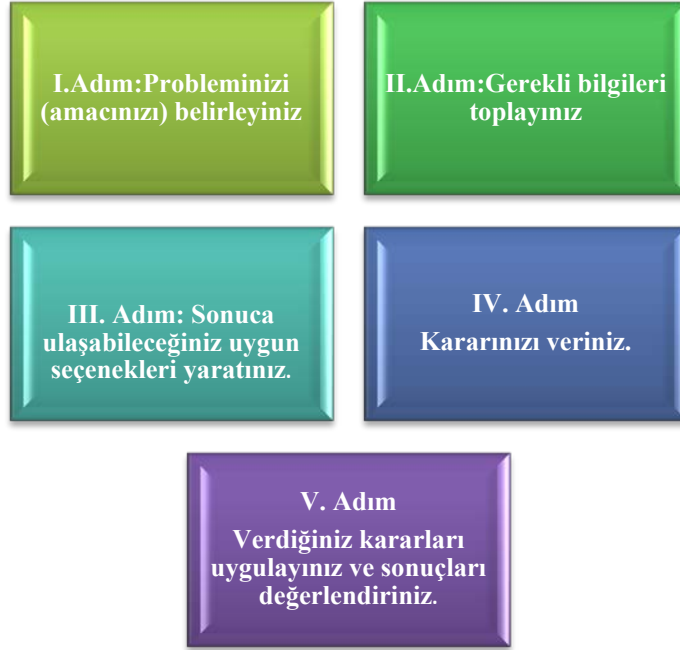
I.Adım:Probleminizi (amacınızı) belirleyiniz

II.Adım:Gerekli bilgileri toplayınız

III. Adım: Sonuca ulaşabileceğiniz uygun seçenekleri yaratınız.

IV. Adım
Kararınızı veriniz.

V. Adım
Verdiğiniz kararları uygulayınız ve sonuçları değerlendiriniz.